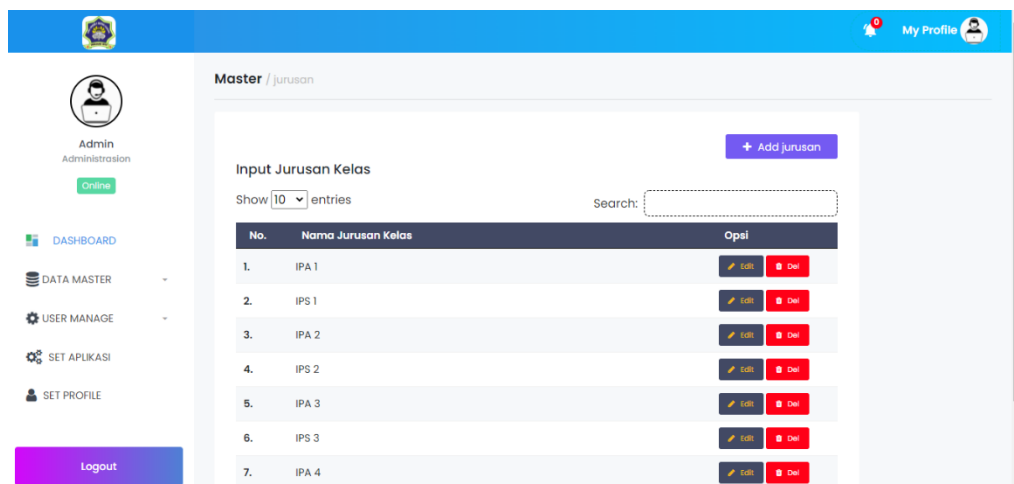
0

My Profile

Admin
Administrasion
Online

DASHBOARD
DATA MASTER
USER MANAGE
SET APLIKASI
SET PROFILE

Logout

Master / jurusan

+ Add jurusan

Input Jurusan Kelas

Show 10 entries

Search:

| No. | Nama Jurusan Kelas | Opsi |
|---|---|---|
| 1. | IPA 1 | Edit Del |
| 2. | IPS 1 | Edit Del |
| 3. | IPA 2 | Edit Del |
| 4. | IPS 2 | Edit Del |
| 5. | IPA 3 | Edit Del |
| 6. | IPS 3 | Edit Del |
| 7. | IPA 4 | Edit Del |